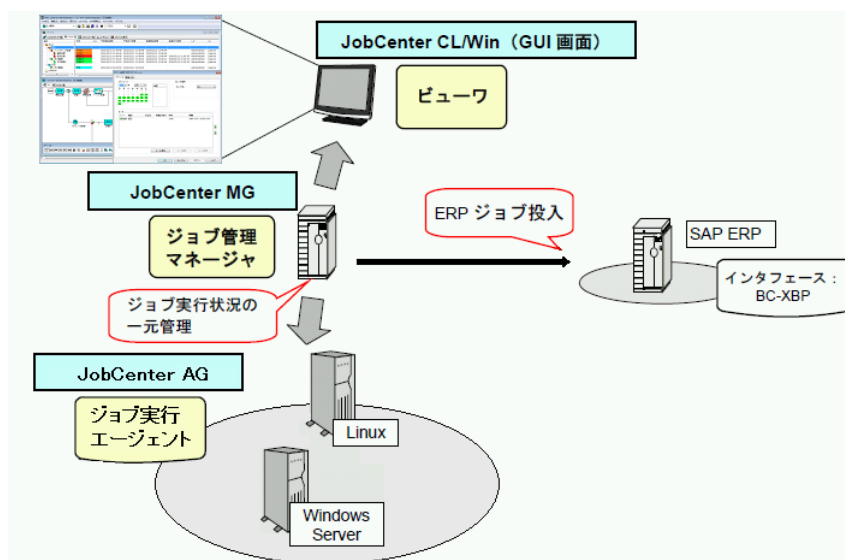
JobCenter CL/Win（GUI 画面）

ビューワ

JobCenter MG

ジョブ管理マネージャ

ERP ジョブ投入

SAP ERP

インタフェース：BC-XBP

ジョブ実行状況の一元管理

JobCenter AG

ジョブ実行エージェント

Linux

Windows Server